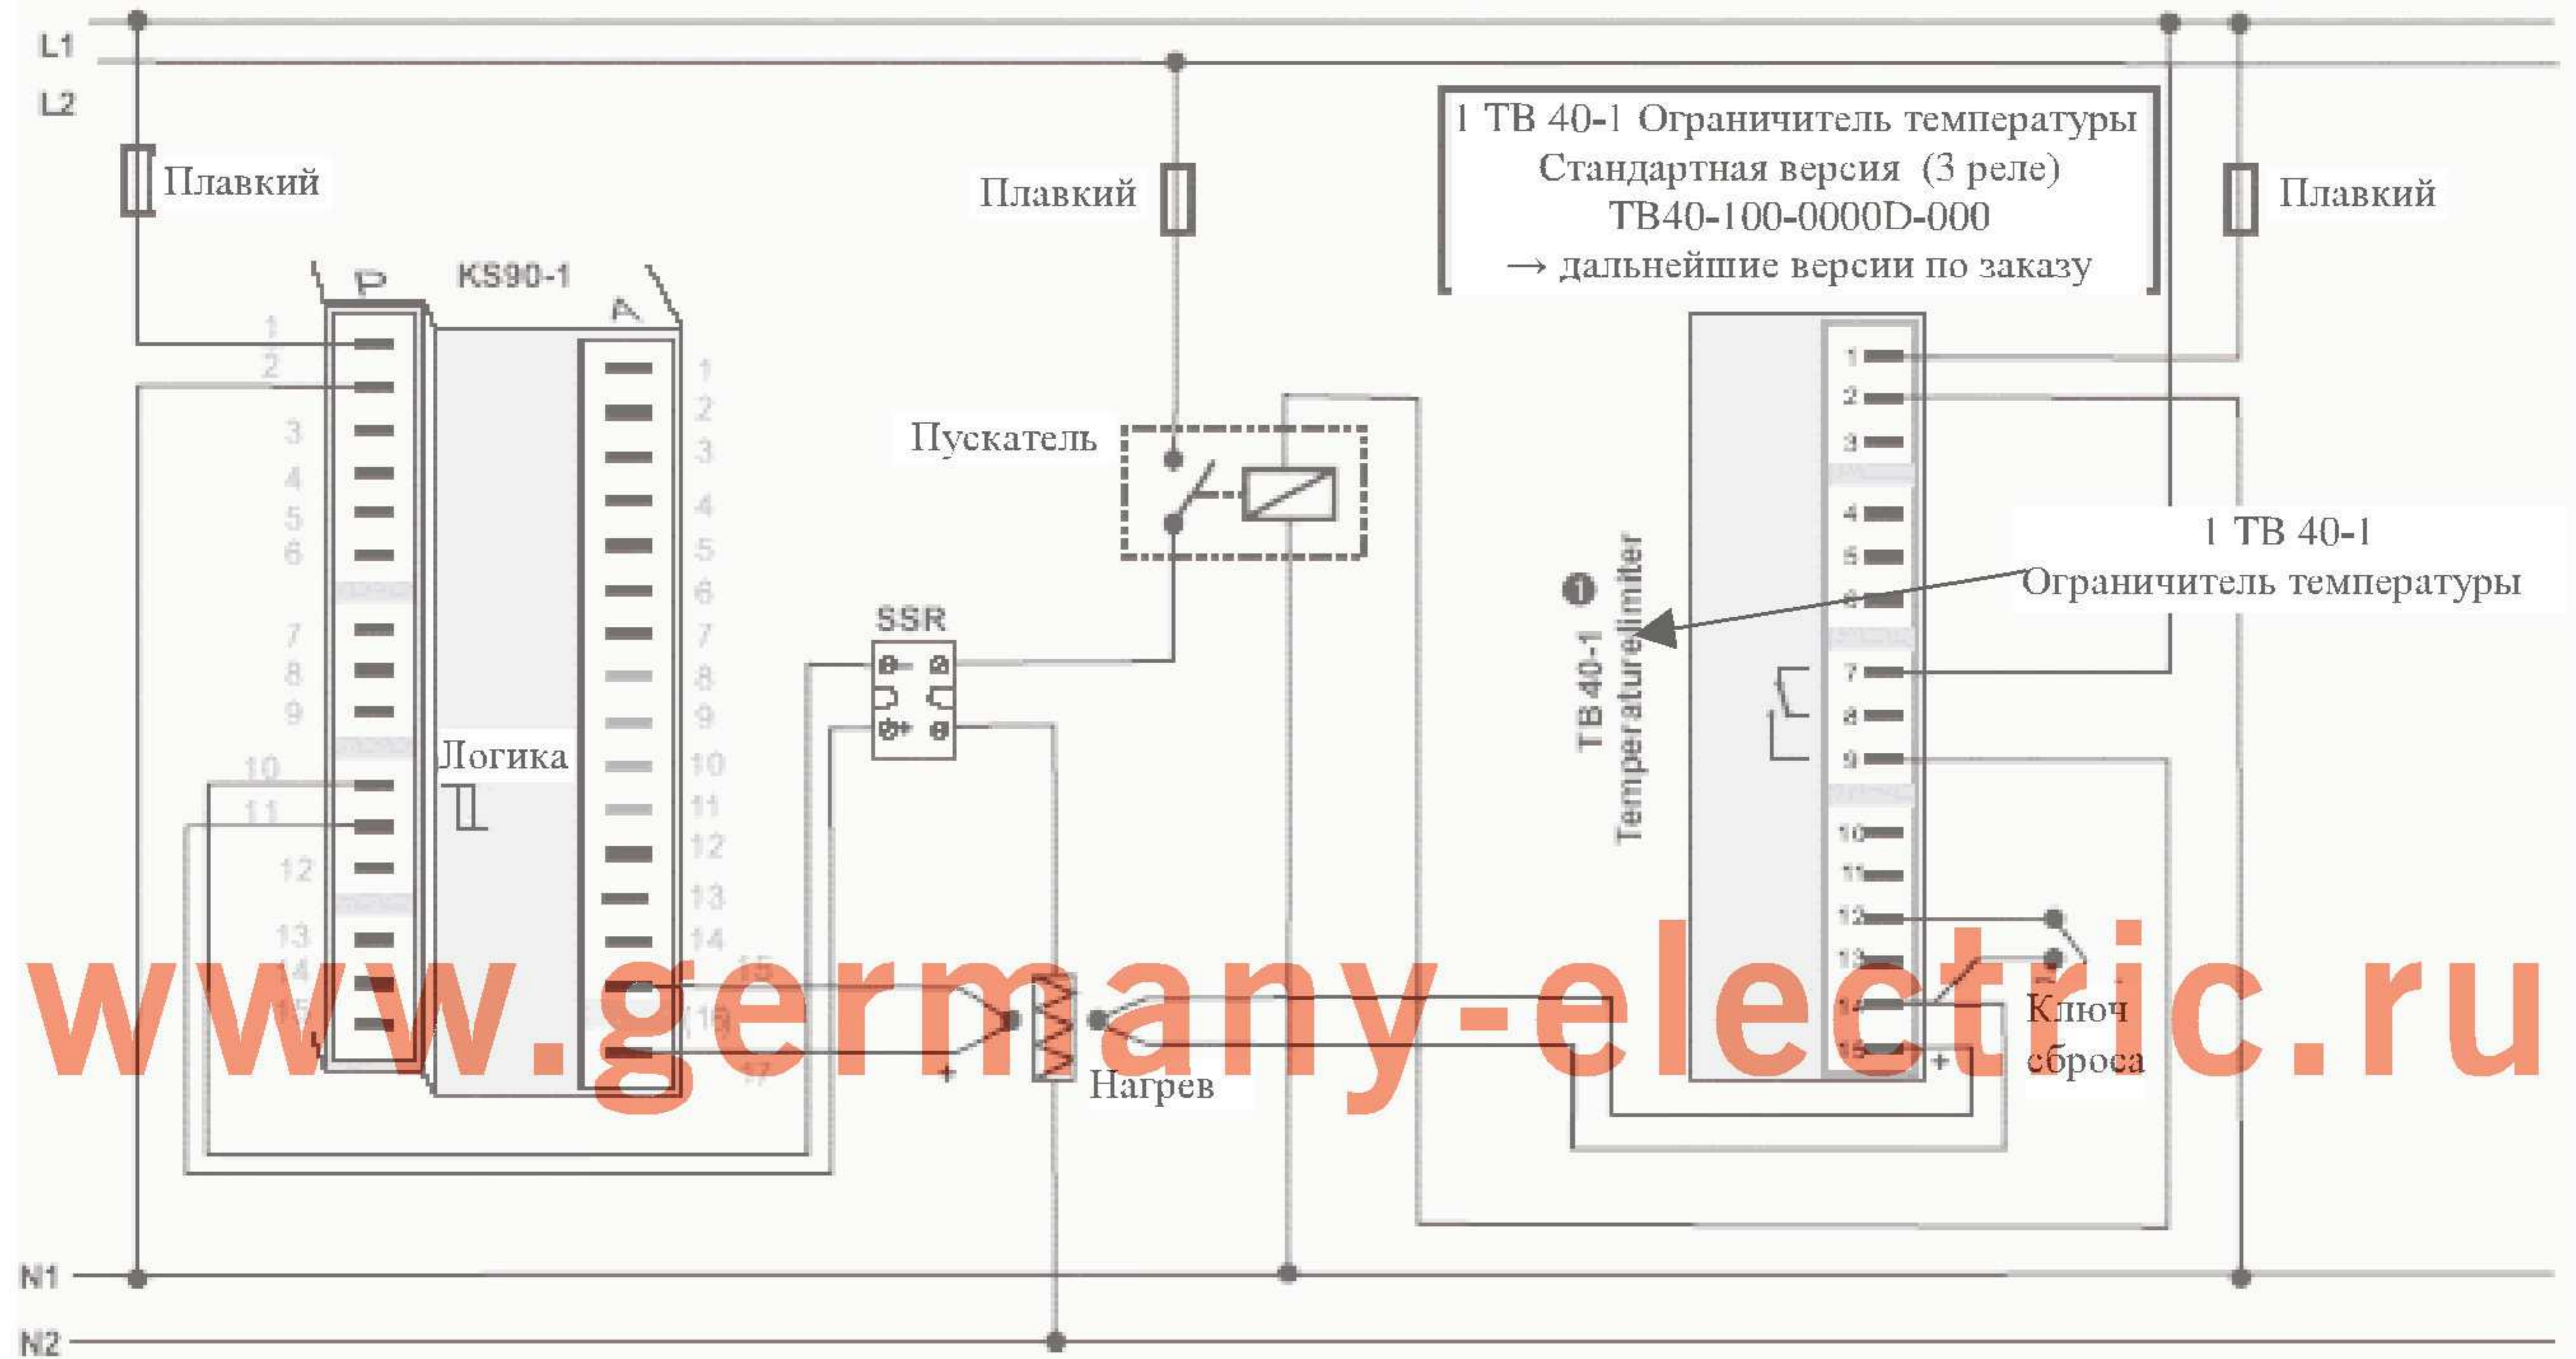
L1
L2

Плавкий

Плавкий

1 TB 40-1 Ограничитель температуры
Стандартная версия (3 реле)
TB40-100-0000D-000
→ дальнейшие версии по заказу

Плавкий

P KS90-1 A

1
2
3
4
5
6
7
8
9
10
11
12
13
14
15

1
2
3
4
5
6
7
8
9
10
11
12
13
14
15
16
17

Пускатель

SSR

Логика

Нагрев

1 TB 40-1
Ограничитель температуры

1
TB 40-1
Temperature limiter

1
2
3
4
5
6
7
8
9
10
11
12
13
14
15

Ключ сброса

N1
N2

www.germany-electric.ru